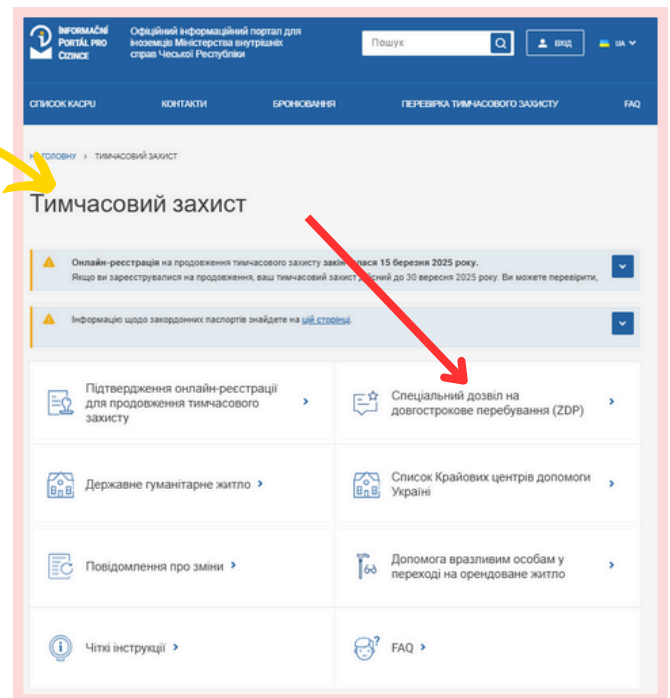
INFORMAČNÍ PORTÁL PRO CIZINCE

Офіційний інформаційний портал для іноземців Міністерства внутрішніх справ Чеської Республіки

Пошук

ВХІД

UA

СПИСОК KACPU КОНТАКТИ БРОНЮВАННЯ ПЕРЕВІРКА ТИМЧАСОВОГО ЗАХИСТУ FAQ

НА ГОЛОВНУ > ТИМЧАСОВИЙ ЗАХИСТ

Тимчасовий захист

Онлайн-реєстрація на продовження тимчасового захисту закінчилася 15 березня 2025 року.
Якщо ви зареєструвалися на продовження, ваш тимчасовий захист дійсний до 30 вересня 2025 року. Ви можете перевірити,

Інформацію щодо закордонних паспортів знайдете на цій сторінці.

Підтвердження онлайн-реєстрації для продовження тимчасового захисту

Спеціальний дозвіл на довгострокове перебування (ZDP)

Державне гуманітарне житло

Список Крайових центрів допомоги Україні

Повідомлення про зміни

Допомога вразливим особам у переході на орендоване житло

Чіткі інструкції

FAQ